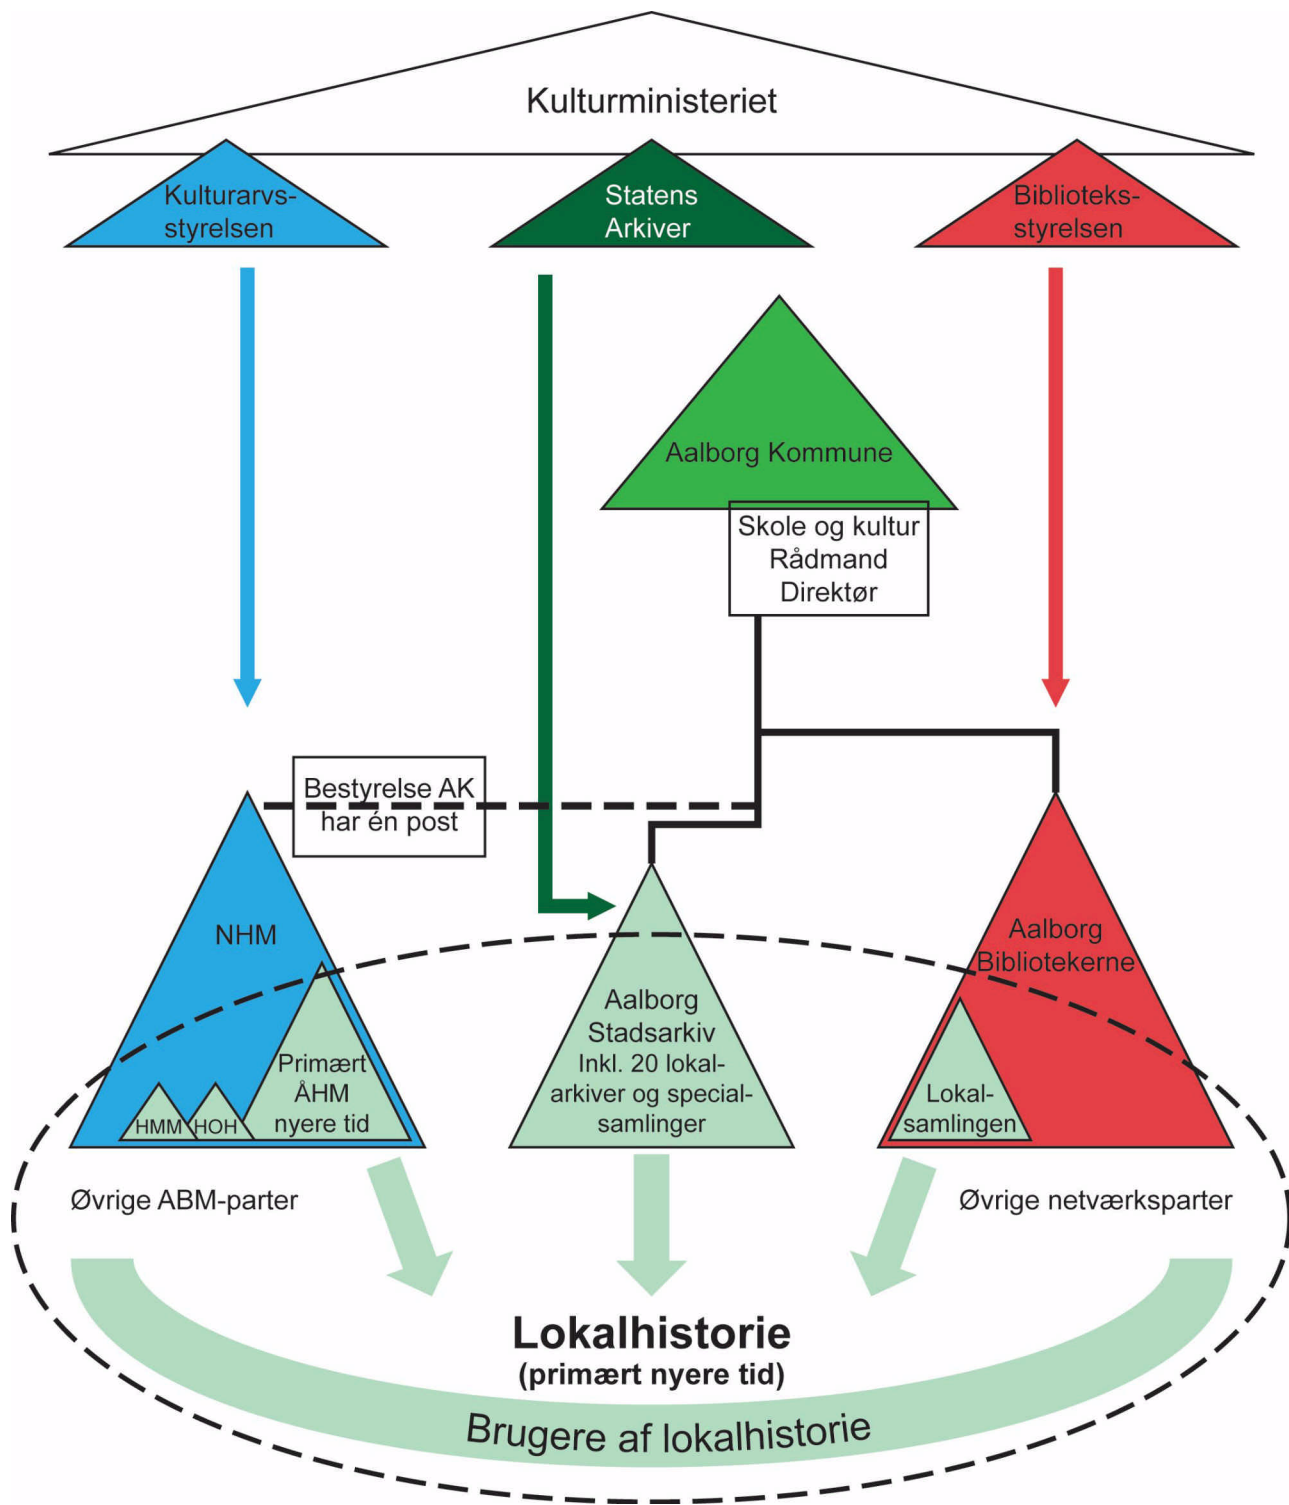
Kulturministeriet

Kulturarvsstyrelsen

Statens Arkiver

Biblioteksstyrelsen

Aalborg Kommune

Skole og kultur
Rådmand
Direktør

Bestyrelse AK har én post

NHM

HMM

HOH

Primært ÅHM nyere tid

Aalborg Stadsarkiv Inkl. 20 lokalarkiver og specialsamlinger

Aalborg Bibliotekerne

Lokalsamlingen

Øvrige ABM-parter

Øvrige netværksparter

**Lokalhistorie**
**(primært nyere tid)**

Brugere af lokalhistorie